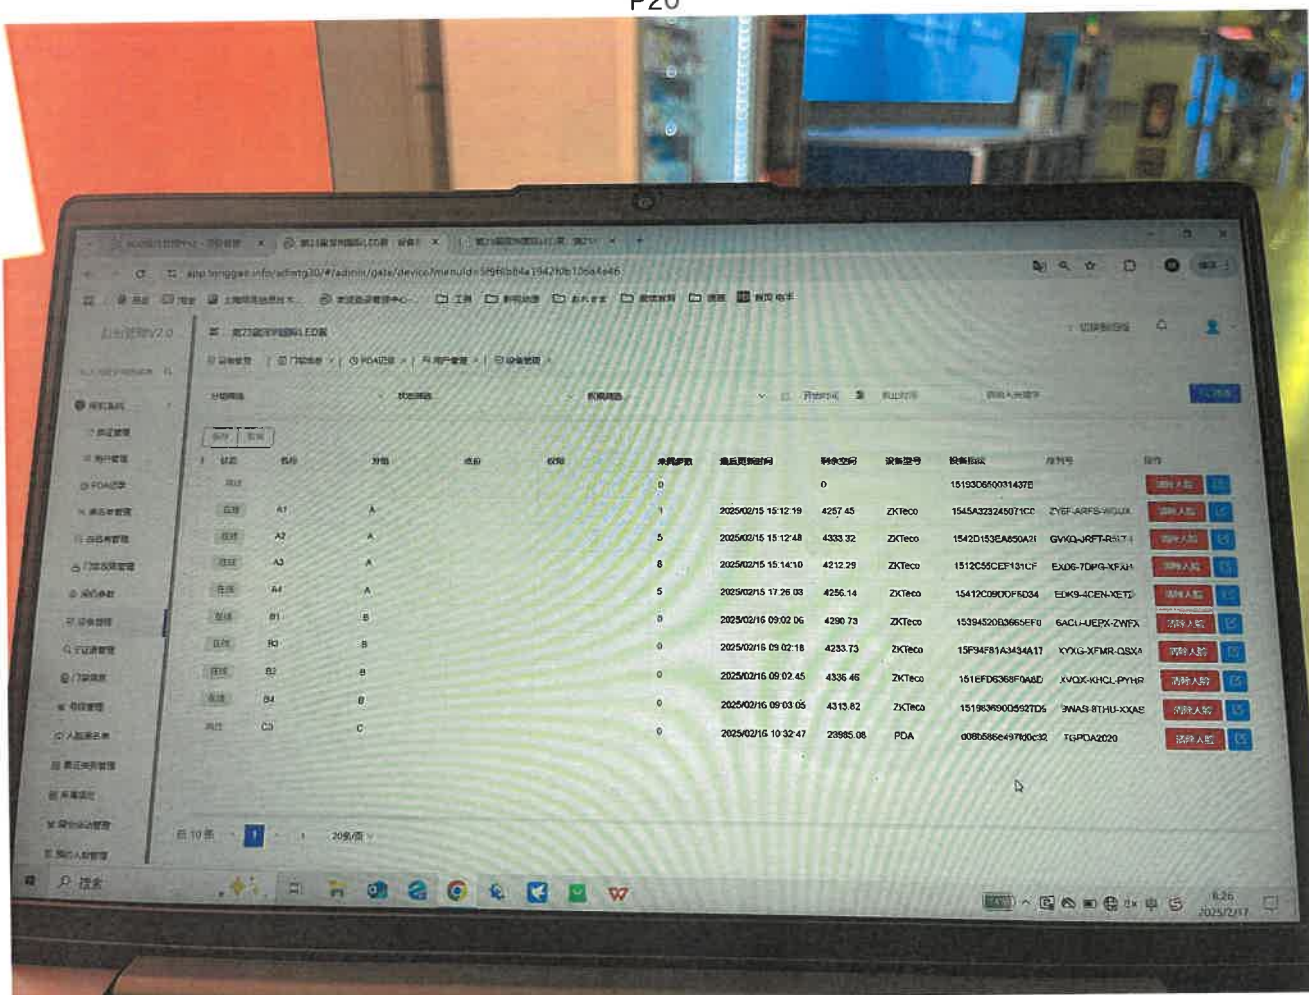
P20

app.tonggao.info/adminv30/#/admin/gate/device/menuId=

后台管理V2.0

| 状态 | 名称 | 分组 | 点位 | 权限 | 未同步数 | 最后更新时间 | 剩余空间 | 设备型号 | 设备标识 | 序列号 | 操作 |
|---|---|---|---|---|---|---|---|---|---|---|---|
| 离线 | | | | | 0 | | 0 | | 15193D650031437E | | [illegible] |
| 在线 | A1 | A | | | 1 | 2025/02/15 15:12:19 | 4257.45 | ZKTeco | 1545A323245071CC | ZYEF-ARFS-WGUX | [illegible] |
| 在线 | A2 | A | | | 5 | 2025/02/15 15:12:48 | 4333.32 | ZKTeco | 1542D153EA650A21 | GVKQ-JRFT-R9L7 | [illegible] |
| 在线 | A3 | A | | | 8 | 2025/02/15 15:14:10 | 4212.29 | ZKTeco | 1512C55CEF131CF | EXD6-7DPG-XFAH | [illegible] |
| 在线 | A4 | A | | | 5 | 2025/02/15 17:26:03 | 4256.14 | ZKTeco | 15412C09D0F6D34 | EDK9-4CEN-XETD | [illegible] |
| 在线 | B1 | B | | | 0 | 2025/02/16 09:02:06 | 4290.73 | ZKTeco | 15394520B3665EF0 | 6ACU-UEPX-ZWFX | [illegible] |
| 在线 | B3 | B | | | 0 | 2025/02/16 09:02:18 | 4233.73 | ZKTeco | 15F94F81A3434A17 | XYXG-XFMR-QSXA | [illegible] |
| 在线 | B2 | B | | | 0 | 2025/02/16 09:02:45 | 4335.46 | ZKTeco | 151EFD6368F0A6D | XVQX-KHCL-PYHR | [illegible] |
| 在线 | B4 | B | | | 0 | 2025/02/16 09:03:05 | 4313.82 | ZKTeco | 151983690D592TD5 | 3WAS-8THU-XXAS | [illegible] |
| 离线 | C3 | C | | | 0 | 2025/02/16 10:32:47 | 23985.08 | PDA | 008b586e4971d0c32 | TGPDA2020 | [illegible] |

共 10 条 1 20条/页

搜索

6:26
2025/2/17